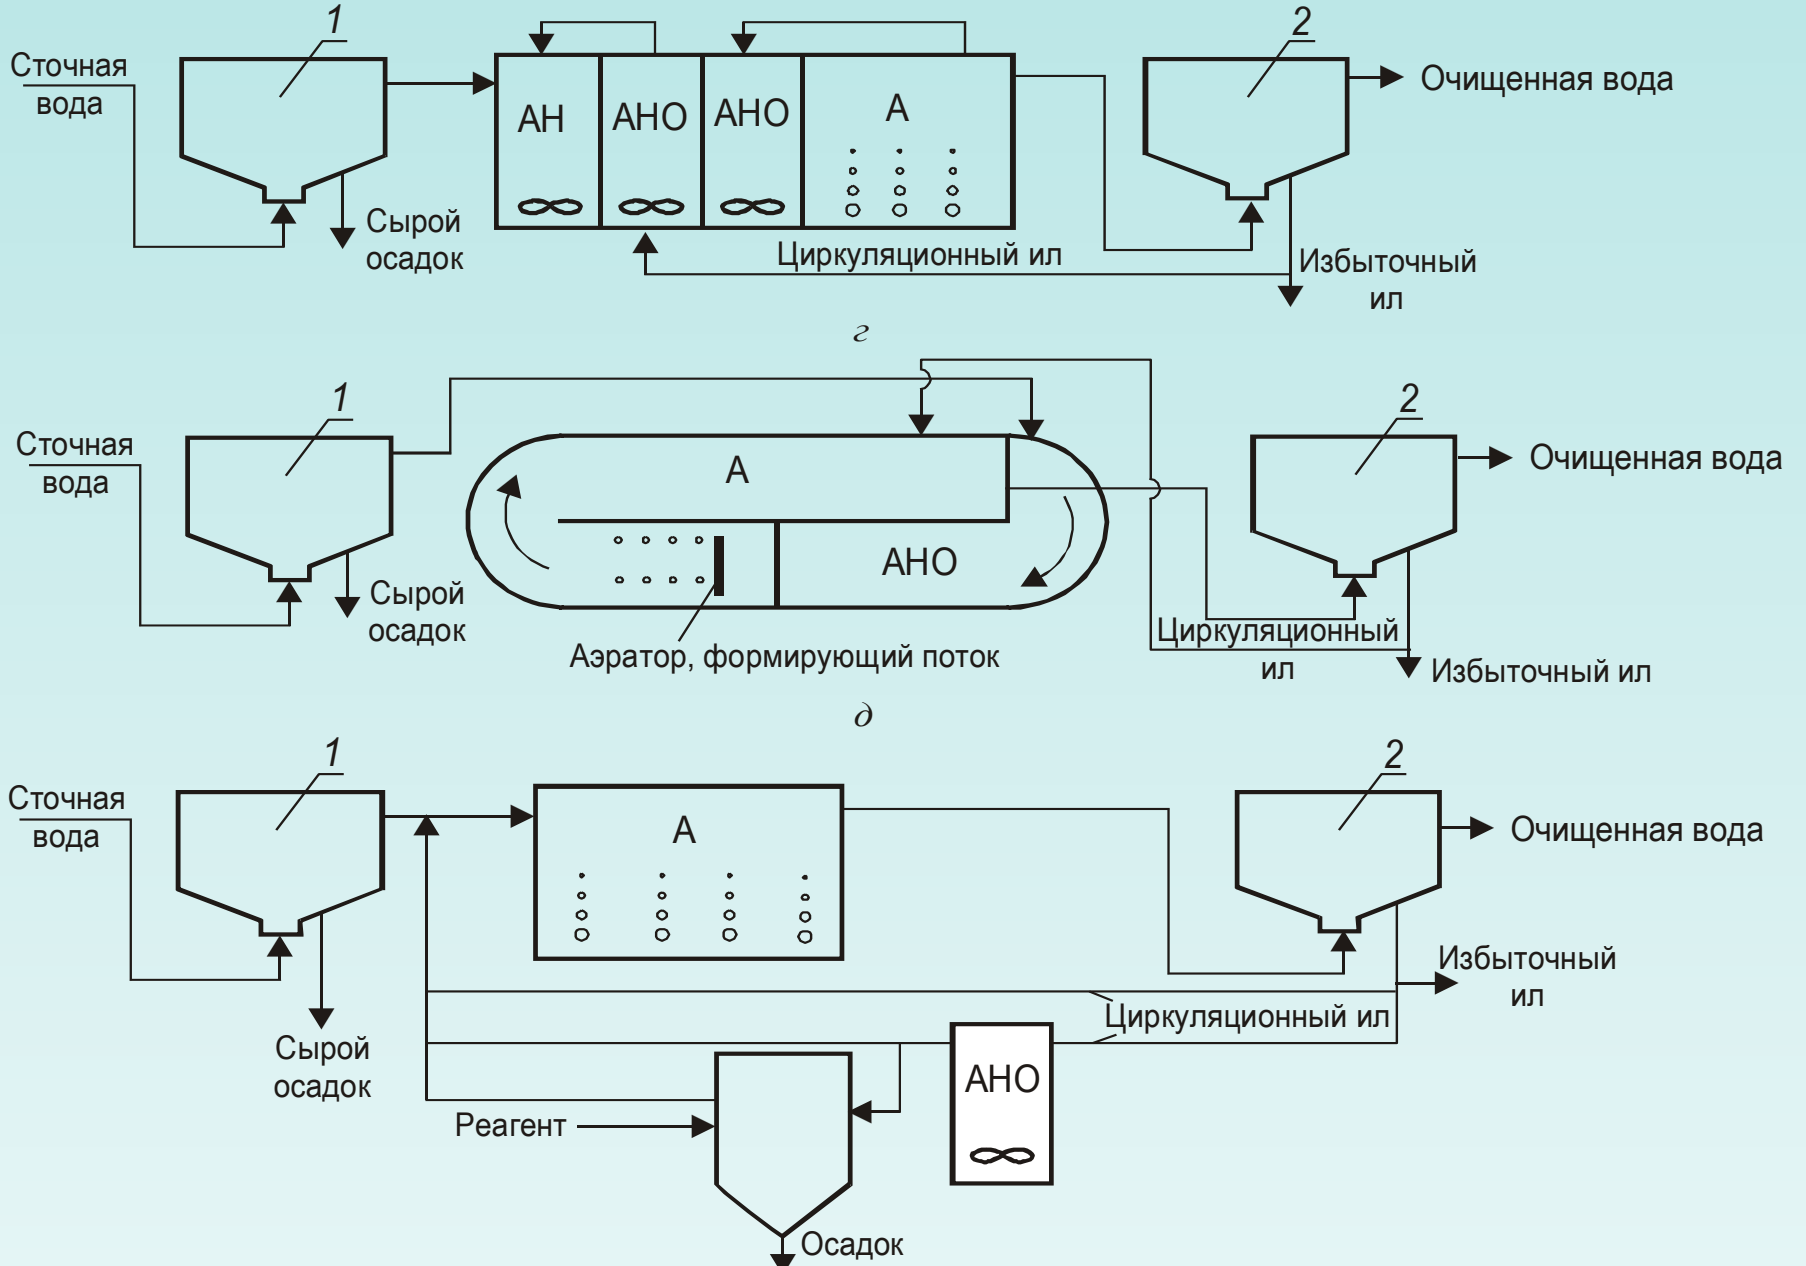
1
Сточная вода
Сырой осадок
АН
АНО
АНО
А
Циркуляционный ил
2
Очищенная вода
Избыточный ил

г

1
Сточная вода
Сырой осадок
А
АНО
Аэратор, формирующий поток
2
Очищенная вода
Циркуляционный ил
Избыточный ил

д

1
Сточная вода
Сырой осадок
А
2
Очищенная вода
Избыточный ил
Циркуляционный ил
АНО
Реагент
Осадок